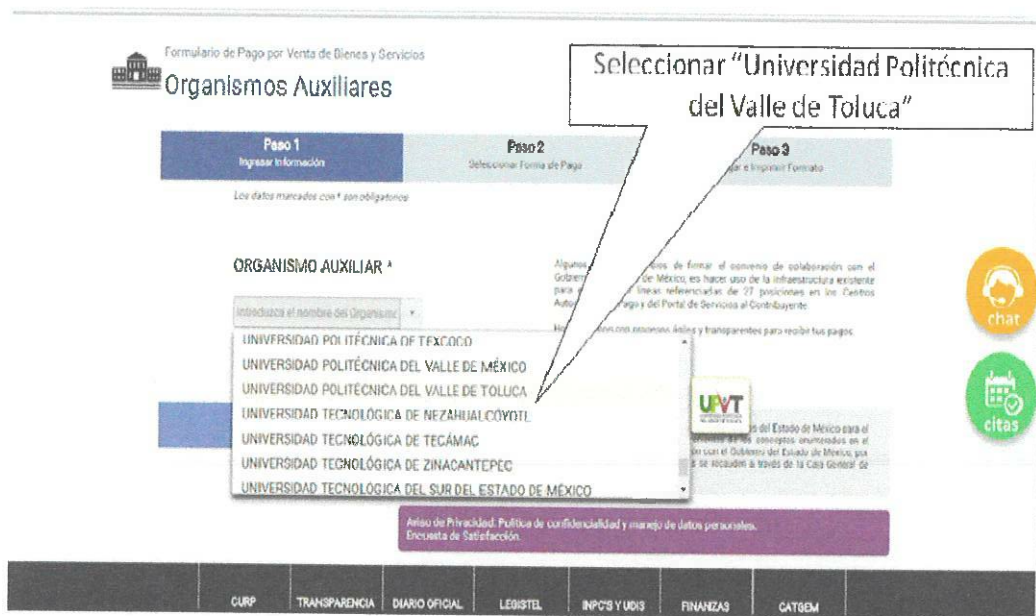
Formulario de Pago por Venta de Bienes y Servicios

Organismos Auxiliares

Seleccionar "Universidad Politécnica del Valle de Toluca"

Paso 1
Ingresar Información

Paso 2
Seleccionar Forma de Pago

Paso 3
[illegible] e Imprimir Formato

Los datos marcados con * son obligatorios

ORGANISMO AUXILIAR *

Introduzca el nombre del Organismo

Algunos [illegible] de firmar el convenio de colaboración con el Gobierno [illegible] de México, es hacer uso de la infraestructura existente para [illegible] líneas referenciadas de 27 posiciones en los Centros Auto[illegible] Pago y del Portal de Servicios al Contribuyente

Ho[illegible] con procesos ágiles y transparentes para recibir tus pagos.

UNIVERSIDAD POLITÉCNICA DE TEXCOCO
UNIVERSIDAD POLITÉCNICA DEL VALLE DE MÉXICO
UNIVERSIDAD POLITÉCNICA DEL VALLE DE TOLUCA
UNIVERSIDAD TECNOLÓGICA DE NEZAHUALCÓYOTL
UNIVERSIDAD TECNOLÓGICA DE TECÁMAC
UNIVERSIDAD TECNOLÓGICA DE ZINACANTEPEC
UNIVERSIDAD TECNOLÓGICA DEL SUR DEL ESTADO DE MÉXICO

UPVT

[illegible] del Estado de México para el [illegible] conceptos enumerados en el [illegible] con el Gobierno del Estado de México, que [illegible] se recauden a través de la Caja General de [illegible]

chat

citas

Aviso de Privacidad. Política de confidencialidad y manejo de datos personales.
Encuesta de Satisfacción.

CURP | TRANSPARENCIA | DIARIO OFICIAL | LEGISTEL | INPC'S Y UDIS | FINANZAS | CATGEM